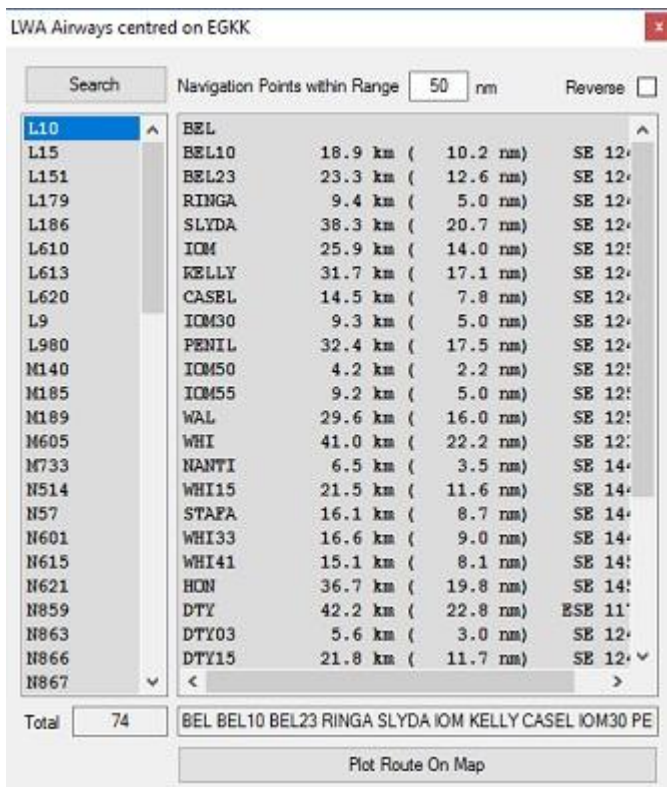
LWA Airways centred on EGKK

Search

Navigation Points within Range 50 nm

Reverse

L10
L15
L151
L179
L186
L610
L613
L620
L9
L980
M140
M185
M189
M605
M733
N514
N57
N601
N615
N621
N859
N863
N866
N867

BEL
BEL10 18.9 km ( 10.2 nm) SE 12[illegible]
BEL23 23.3 km ( 12.6 nm) SE 12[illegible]
RINGA 9.4 km ( 5.0 nm) SE 12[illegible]
SLYDA 38.3 km ( 20.7 nm) SE 12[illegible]
IOM 25.9 km ( 14.0 nm) SE 12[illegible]
KELLY 31.7 km ( 17.1 nm) SE 12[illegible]
CASEL 14.5 km ( 7.8 nm) SE 12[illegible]
IOM30 9.3 km ( 5.0 nm) SE 12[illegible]
PENIL 32.4 km ( 17.5 nm) SE 12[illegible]
IOM50 4.2 km ( 2.2 nm) SE 12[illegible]
IOM55 9.2 km ( 5.0 nm) SE 12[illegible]
WAL 29.6 km ( 16.0 nm) SE 12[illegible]
WHI 41.0 km ( 22.2 nm) SE 12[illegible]
NANTI 6.5 km ( 3.5 nm) SE 14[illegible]
WHI15 21.5 km ( 11.6 nm) SE 14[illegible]
STAPA 16.1 km ( 8.7 nm) SE 14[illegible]
WHI33 16.6 km ( 9.0 nm) SE 14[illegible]
WHI41 15.1 km ( 8.1 nm) SE 14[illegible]
HON 36.7 km ( 19.8 nm) SE 14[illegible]
DTY 42.2 km ( 22.8 nm) ESE 11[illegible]
DTY03 5.6 km ( 3.0 nm) SE 12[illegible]
DTY15 21.8 km ( 11.7 nm) SE 12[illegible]

Total 74

BEL BEL10 BEL23 RINGA SLYDA IOM KELLY CASEL IOM30 PE

Plot Route On Map